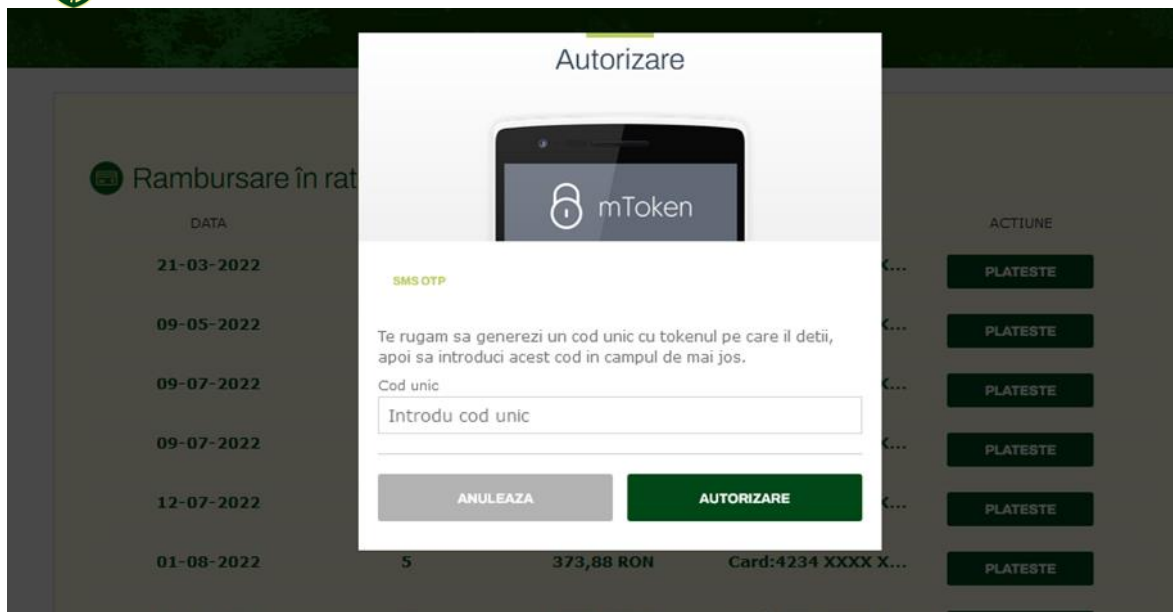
Autorizare

mToken

Rambursare în rat

DATA

ACTIUNE

21-03-2022

SMS OTP

X...

PLATESTE

09-05-2022

Te rugam sa generezi un cod unic cu tokenul pe care il detii, apoi sa introduci acest cod in campul de mai jos.

X...

PLATESTE

09-07-2022

Cod unic

X...

PLATESTE

Introdu cod unic

09-07-2022

X...

PLATESTE

12-07-2022

ANULEAZA

AUTORIZARE

X...

PLATESTE

01-08-2022

5

373,88 RON

Card:4234 XXXX X...

PLATESTE